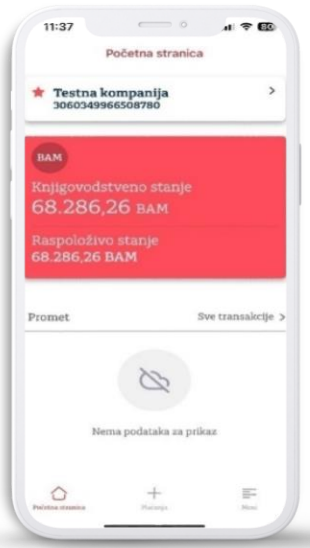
11:37

Početna stranica

Testna kompanija
3060349966508780

BAM

Knjigovodstveno stanje
68.286,26 BAM

Raspoloživo stanje
68.286,26 BAM

Promet

Sve transakcije

Nema podataka za prikaz

Početna stranica

Plaćanja

Meni